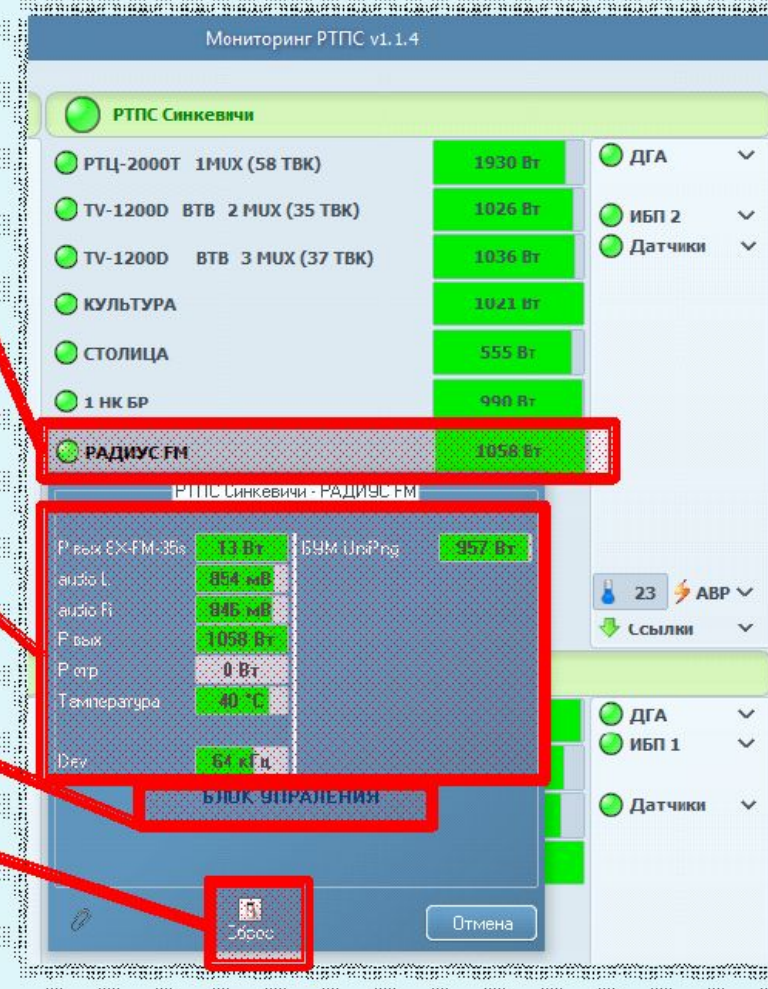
Мониторинг РТПС v1.1.4

РТПС Синкевичи

РТЦ-2000Т 1MUX (58 ТВК) 1930 Вт

TV-1200D ВТВ 2 MUX (35 ТВК) 1026 Вт

TV-1200D ВТВ 3 MUX (37 ТВК) 1036 Вт

КУЛЬТУРА 1021 Вт

СТОЛИЦА 555 Вт

1 НК БР 990 Вт

РАДИУС FM 1058 Вт

ДГА

ИБП 2

Датчики

РТПС Синкевичи - РАДИУС FM

P вых EX-FM-35s 13 Вт

audio L 854 мВ

audio R 846 мВ

P вых 1058 Вт

P отр 0 Вт

Температура 40 °С

Dev 64 кГц

БУМ UniPng 957 Вт

23 АВР

Ссылки

ДГА

ИБП 1

Датчики

БЛОК УПРАЛЕНИЯ

Сброс

Отмена